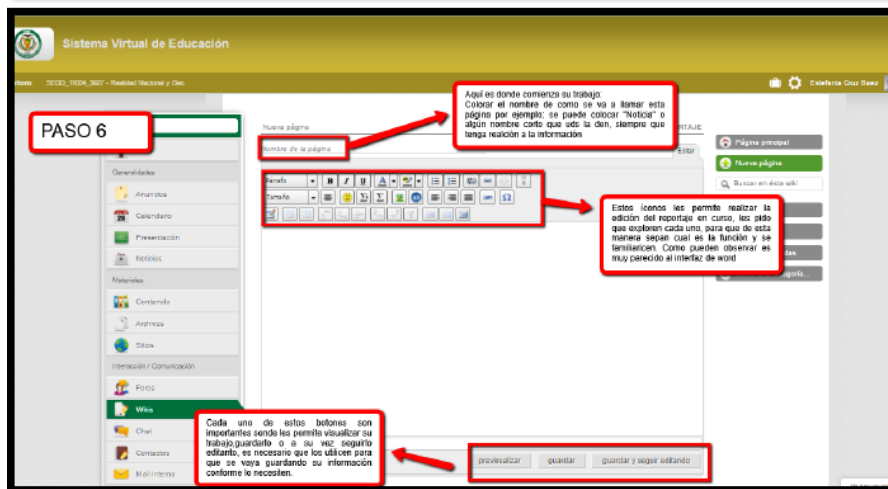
Sistema Virtual de Educación

torio SEDD_11004_3627 - Realidad Nacional y Geo

Estefanía Cruz Baez

PASO 6

Generalidades

Anuncios

Calendario

Presentación

Noticias

Materiales

Contenido

Archivos

Sitios

Interacción / Comunicación

Foros

Wiki

Chat

Contactos

Mail interno

Nueva página

Nombre de la página

Aquí es donde comienza su trabajo:
Colorar el nombre de como se va a llamar esta página por ejemplo: se puede colocar "Noticia" o algún nombre corto que uds la den, siempre que tenga realción a la información

RTAJE

Editar

Página principal

Nueva página

Buscar en ésta wiki

Estos iconos les permite realizar la edición del reportaje en curso, les pido que exploren cada uno, para que de esta manera sepan cual es la función y se familiaricen. Como pueden observar es muy parecido al interfaz de word

Formato

Tamaño

Cada uno de estos botones son importantes sende les permite visualizar su trabajo,guardarlo o a su vez seguirlo editanto, es necesario que los utilicen para que se vaya guardando su información conforme lo necesiten.

previsualizar

guardar

guardar y seguir editando